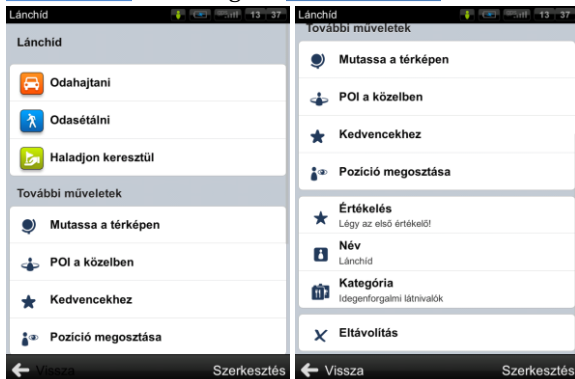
Lánchíd 13 37

Lánchíd

Odahajtani

Odasétálni

Haladjon keresztül

További műveletek

Mutassa a térképen

POI a közelben

Kedvencekhez

Pozíció megosztása

Vissza

Szerkesztés

Lánchíd 13 37

További műveletek

Mutassa a térképen

POI a közelben

Kedvencekhez

Pozíció megosztása

Értékelés
Légy az első értékelő!

Név
Lánchíd

Kategória
Idegenforgalmi látnivalók

Eltávolítás

Vissza

Szerkesztés